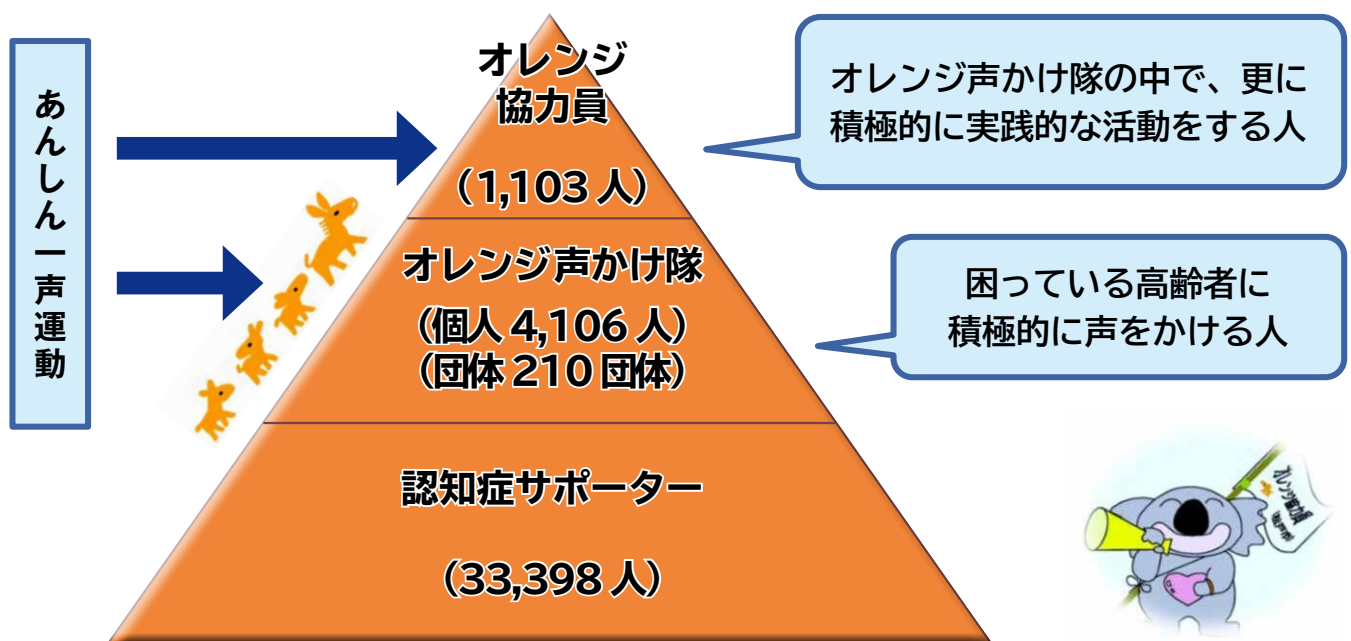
あんしん一声運動

オレンジ協力員

（1,103 人）

オレンジ声かけ隊

（個人 4,106 人）
（団体 210 団体）

認知症サポーター

（33,398 人）

オレンジ声かけ隊の中で、更に積極的に実践的な活動をする人

困っている高齢者に積極的に声をかける人

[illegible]